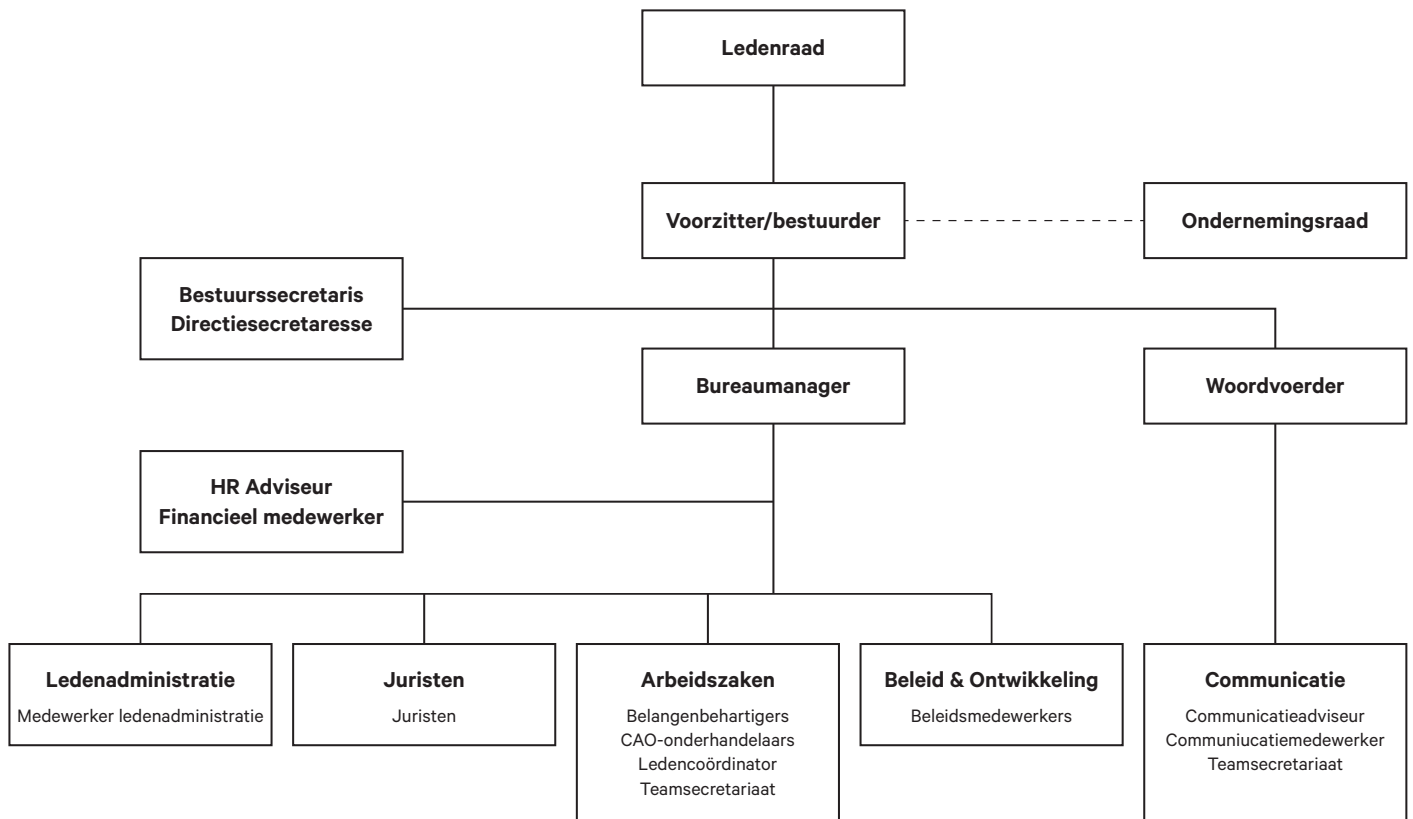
Ledenraad

Voorzitter/bestuurder

Ondernemingsraad

Bestuurssecretaris
Directiesecretaresse

Bureaumanager

Woordvoerder

HR Adviseur
Financieel medewerker

Ledenadministratie
Medewerker ledenadministratie

Juristen
Juristen

Arbeidszaken
Belangenbehartigers
CAO-onderhandelaars
Ledencoördinator
Teamsecretariaat

Beleid & Ontwikkeling
Beleidsmedewerkers

Communicatie
Communicatieadviseur
Communiucatiemedewerker
Teamsecretariaat